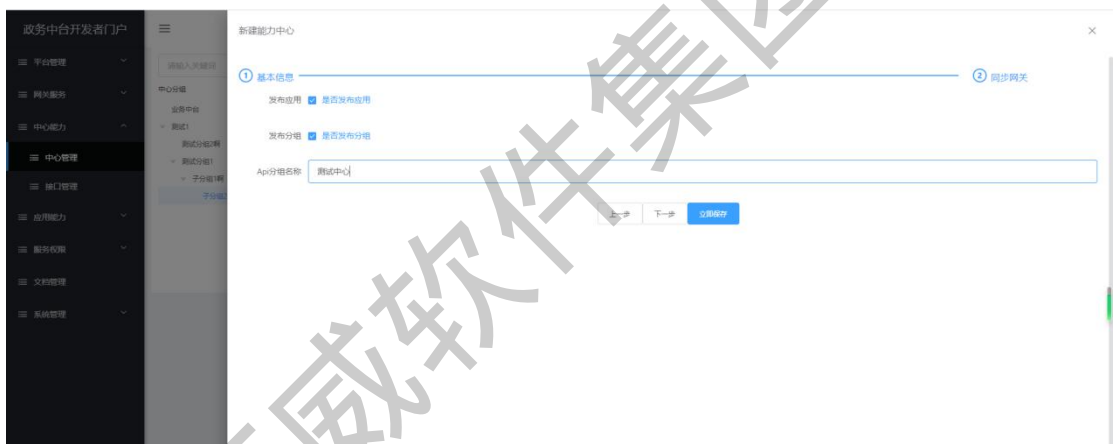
政务中台开发者门户

平台管理

网关服务

中心能力

中心管理

接口管理

应用能力

服务权限

文档管理

系统管理

请输入关键词

中心分组

政务中台

测试1

测试分组1啊

测试分组1

子分组1啊

子分组

新建能力中心

×

① 基本信息

② 同步网关

发布应用 是否发布应用

发布分组 是否发布分组

Api分组名称 测试中心

上一步 下一步 立即保存

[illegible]威软件集团